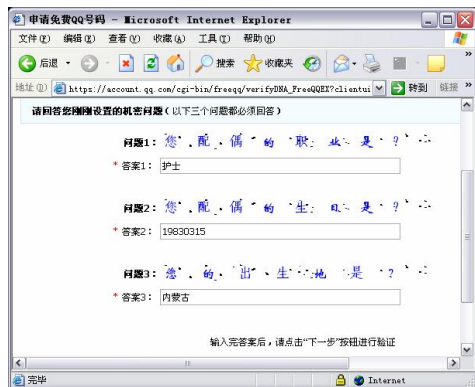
申请免费QQ号码 - Microsoft Internet Explorer

文件(F) 编辑(E) 查看(V) 收藏(A) 工具(T) 帮助(H)

后退 搜索 收藏夹

地址(D) https://account.qq.com/cgi-bin/freeqq/verifyDNA_FreeQQEX?clientui 转到 链接

请回答您刚刚设置的机密问题（以下三个问题都必须回答）

问题1：您配偶的职业是？

* 答案1： 护士

问题2：您配偶的生日是？

* 答案2： 19830315

问题3：您的出生地是？

* 答案3： 内蒙古

输入完答案后，请点击"下一步"按钮进行验证

完毕 Internet